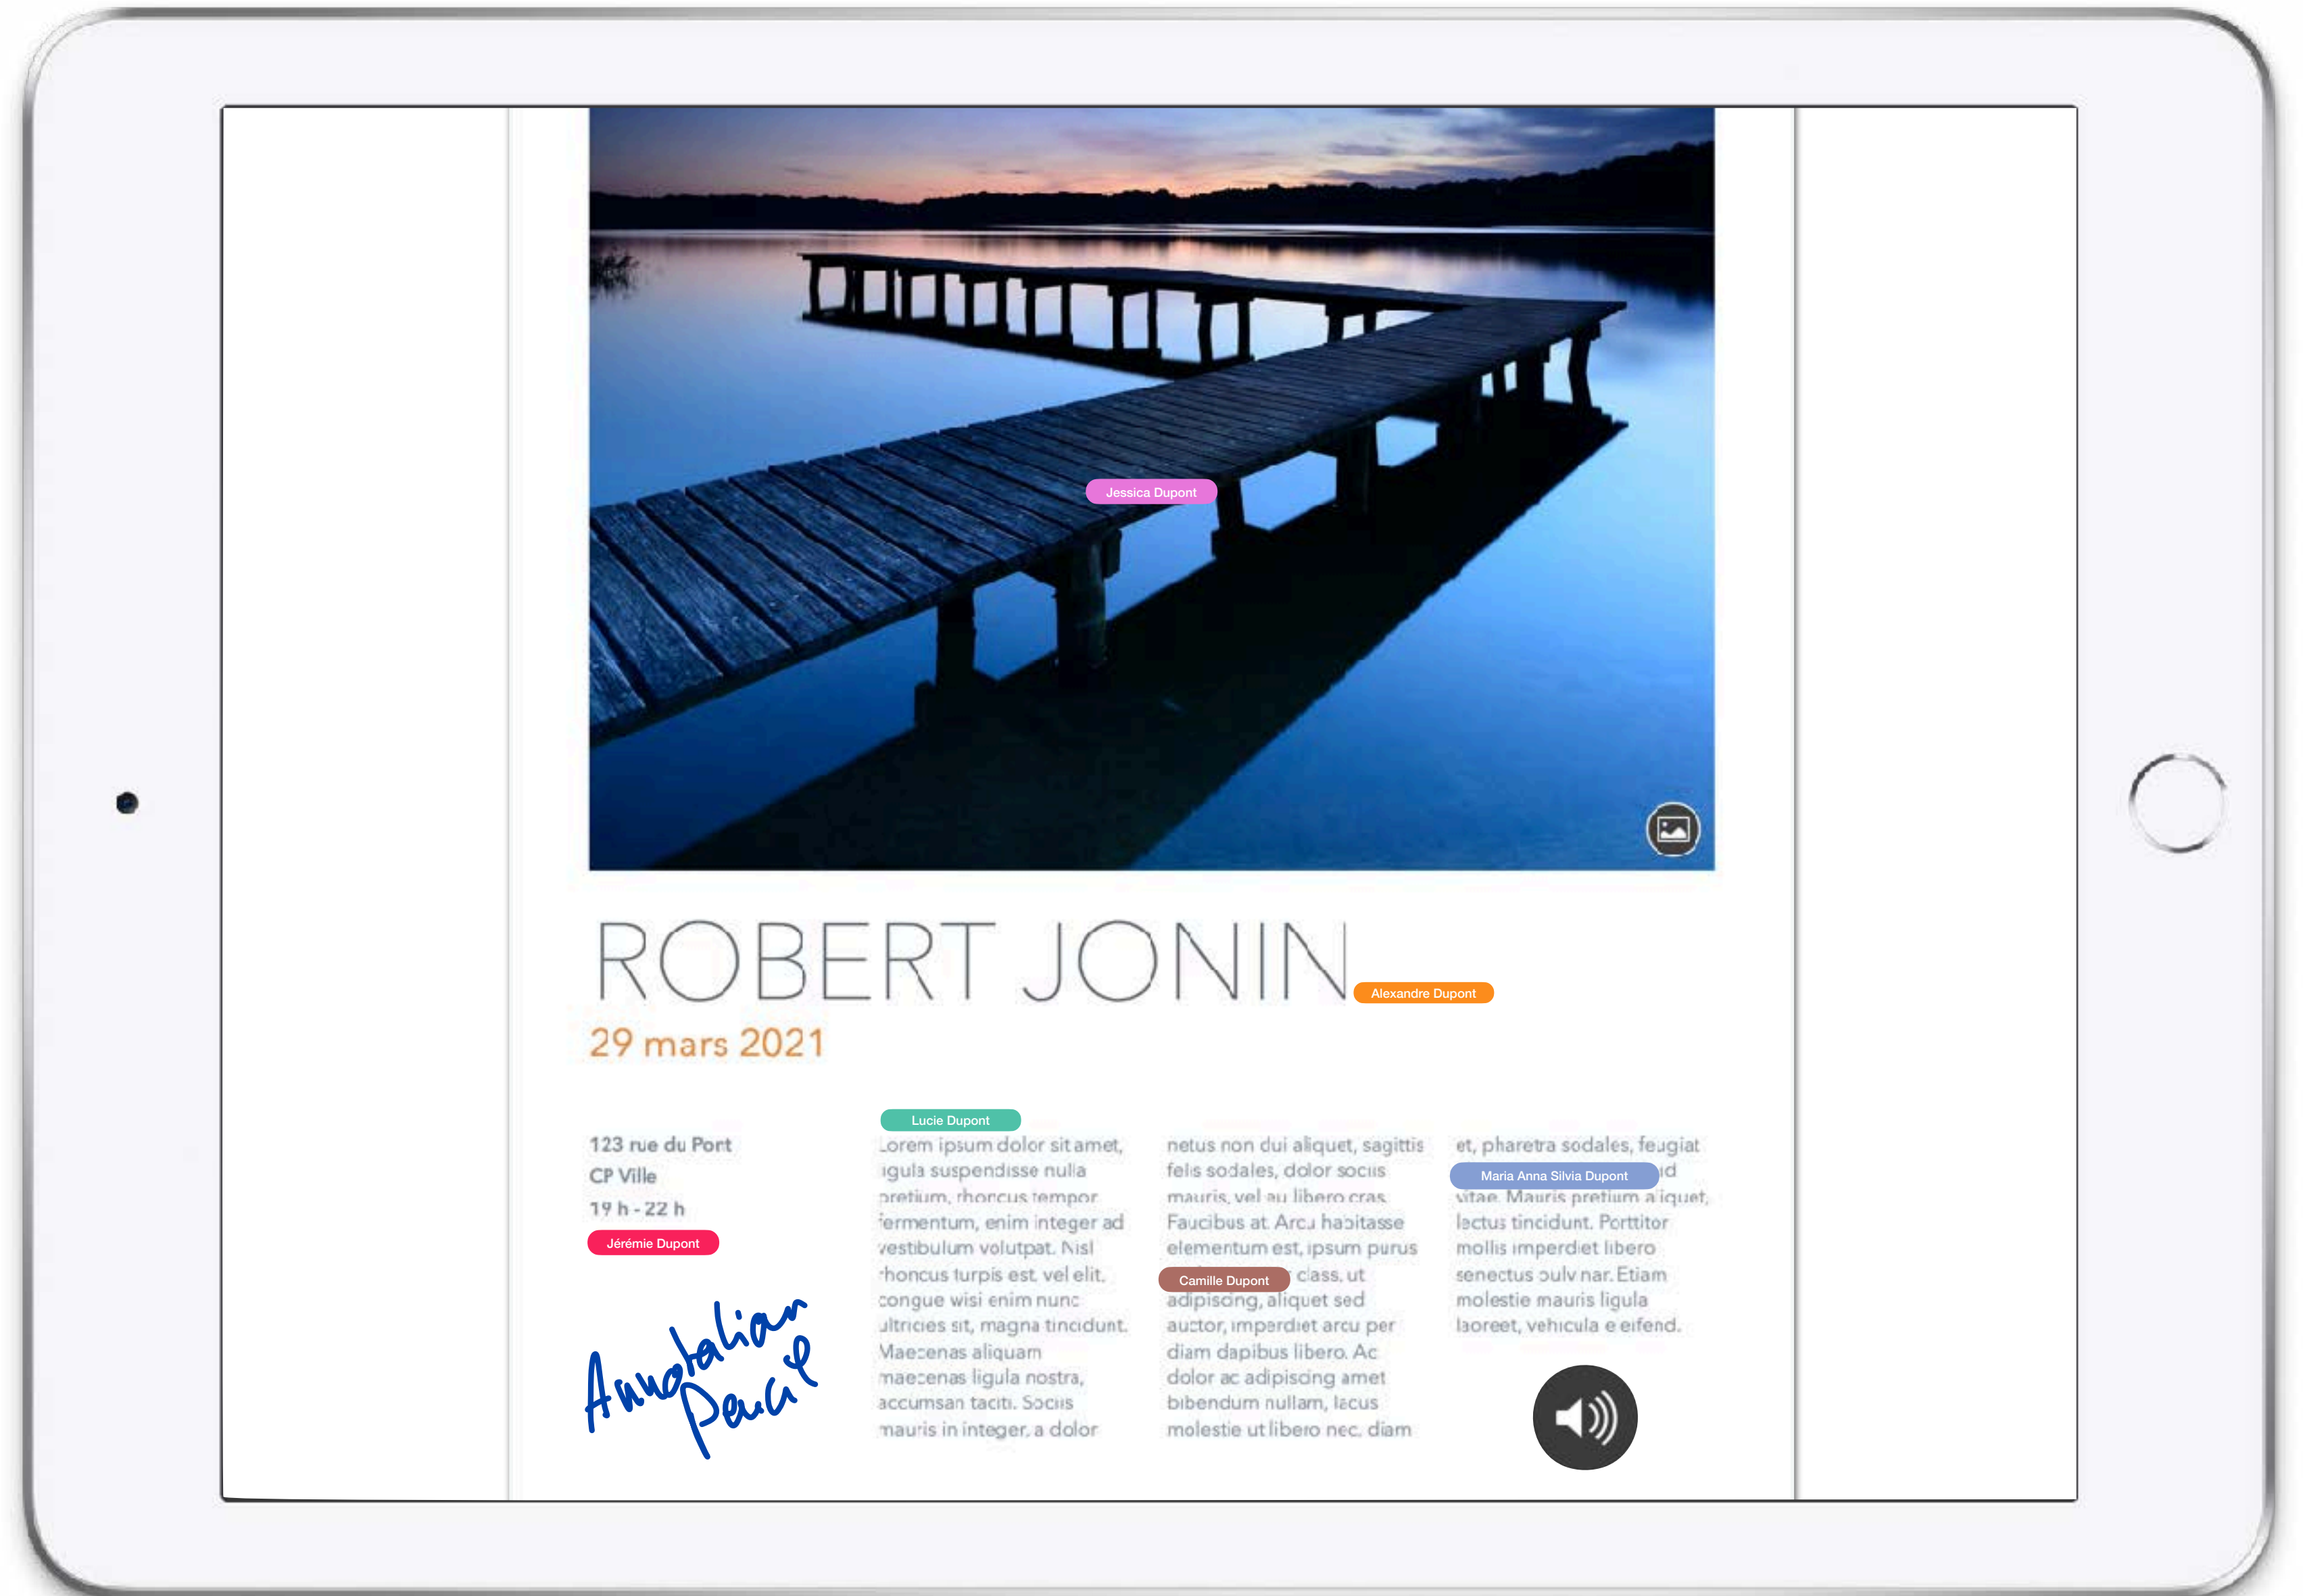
Jessica Dupont

ROBERT JONIN

Alexandre Dupont

29 mars 2021

123 rue du Port
CP Ville
19 h - 22 h

Jérémie Dupont

Annotation Pencil

Lucie Dupont

Lorem ipsum dolor sit amet, ligula suspendisse nulla pretium, rhoncus tempor fermentum, enim integer ad vestibulum volutpat. Nisl rhoncus turpis est vel elit, congue wisi enim nunc ultricies sit, magna tincidunt. Maecenas aliquam maecenas ligula nostra, accumsan taciti. Sociis mauris in integer, a dolor

netus non dui aliquet, sagittis felis sodales, dolor sociis mauris, vel eu libero cras. Faucibus at. Arcu habitasse elementum est, ipsum purus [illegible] class, ut adipiscing, aliquet sed auctor, imperdiet arcu per diam dapibus libero. Ac dolor ac adipiscing amet bibendum nullam, lacus molestie ut libero nec, diam

Camille Dupont

et, pharetra sodales, feugiat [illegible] id vitae. Mauris pretium aliquet, lectus tincidunt. Porttitor mollis imperdiet libero senectus pulvinar. Etiam molestie mauris ligula laoreet, vehicula eleifend.

Maria Anna Silvia Dupont